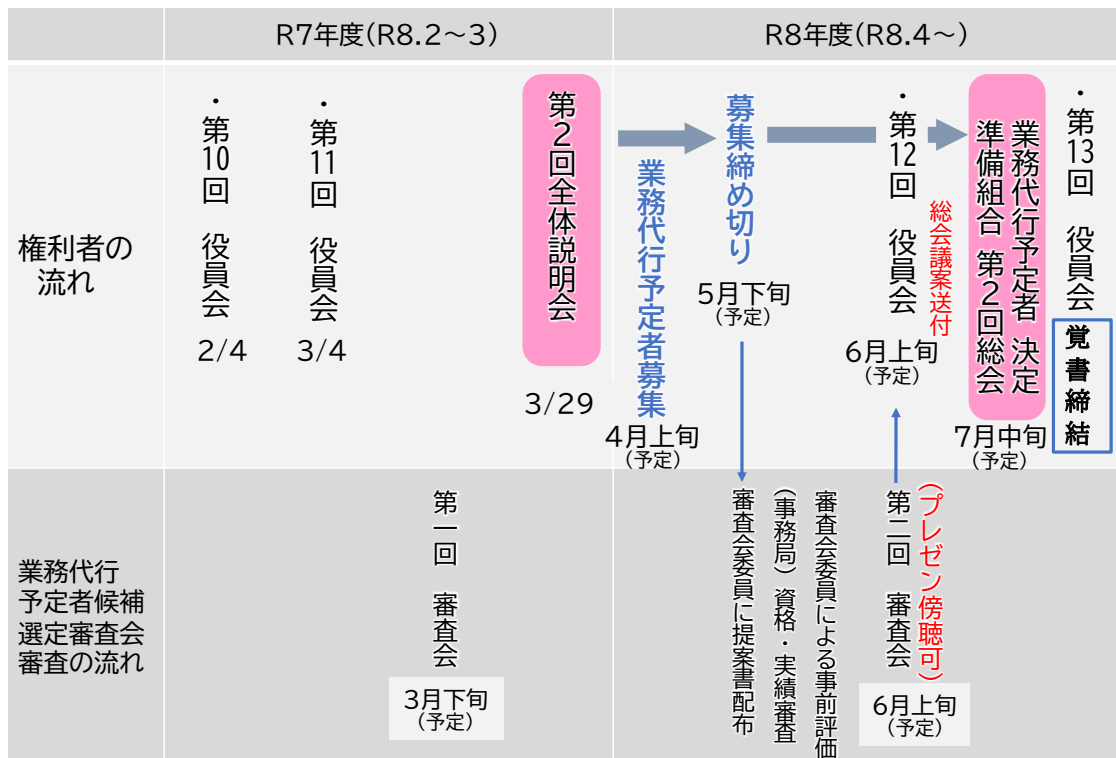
| | R7年度(R8.2～3) | R8年度(R8.4～) |
|---|---|---|
| 権利者の流れ | ・第10回 役員会 2/4 ・第11回 役員会 3/4 第2回全体説明会 3/29 | 業務代行予定者募集 4月上旬(予定) 募集締め切り 5月下旬(予定) ・第12回 役員会 6月上旬(予定) 総会議案送付 業務代行予定者 決定 準備組合 第2回総会 7月中旬(予定) ・第13回 役員会 覚書締結 |
| 業務代行予定者候補選定審査会審査の流れ | 第一回 審査会 3月下旬(予定) | 審査会委員に提案書配布 (事務局)資格・実績審査 審査会委員による事前評価 第二回 審査会 (プレゼン傍聴可) 6月上旬(予定) |